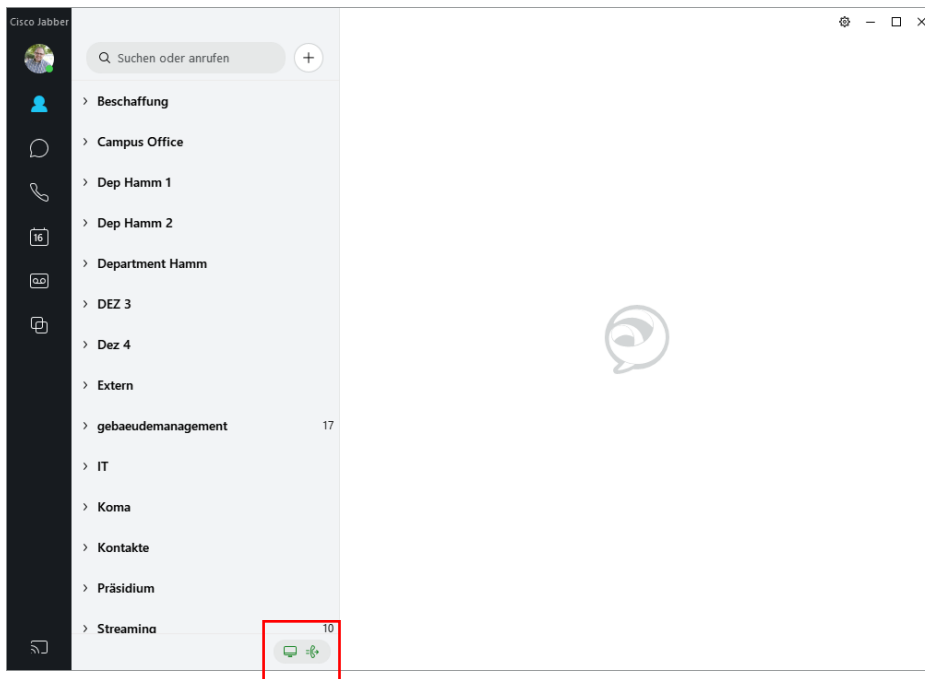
Cisco Jabber

16

Suchen oder anrufen

+

› Beschaffung

› Campus Office

› Dep Hamm 1

› Dep Hamm 2

› Department Hamm

› DEZ 3

› Dez 4

› Extern

› gebaeudemanagement 17

› IT

› Koma

› Kontakte

› Präsidium

› Streaming 10